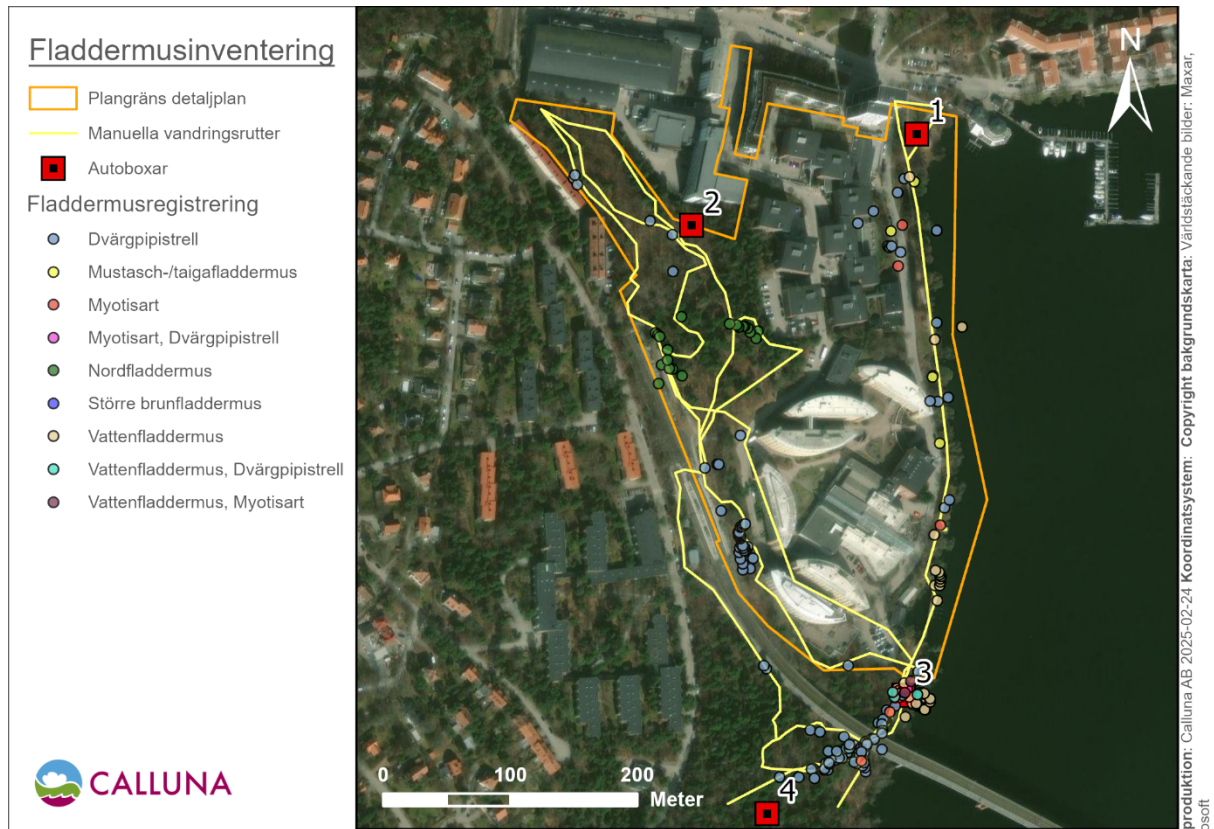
Fladdermusinventering

Plangräns detaljplan

Manuella vandringsrutter

Autoboxar

Fladdermusregistrering

Dvärgpipistrell

Mustasch-/taigafladdermus

Myotisart

Myotisart, Dvärgpipistrell

Nordfladdermus

Större brunfladdermus

Vattenfladdermus

Vattenfladdermus, Dvärgpipistrell

Vattenfladdermus, Myotisart

CALLUNA

N

1

2

3

4

0 100 200 Meter

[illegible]produktion: Calluna AB 2025-02-24 Koordinatsystem: Copyright bakgrundskarta: Världstäckande bilder: Maxar, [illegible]osoft